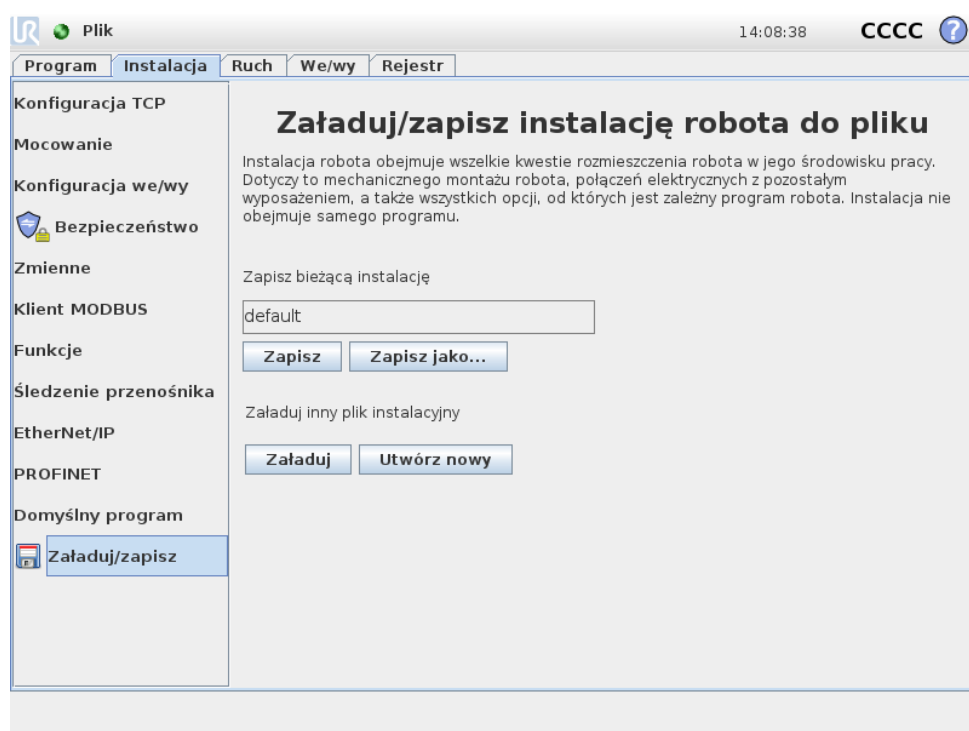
Plik

14:08:38 CCCC

Program Instalacja Ruch We/wy Rejestr

Konfiguracja TCP

Mocowanie

Konfiguracja we/wy

Bezpieczeństwo

Zmienne

Klient MODBUS

Funkcje

Śledzenie przenośnika

EtherNet/IP

PROFINET

Domyślny program

Załaduj/zapisz

Załaduj/zapisz instalację robota do pliku

Instalacja robota obejmuje wszelkie kwestie rozmieszczenia robota w jego środowisku pracy. Dotyczy to mechanicznego montażu robota, połączeń elektrycznych z pozostałym wyposażeniem, a także wszystkich opcji, od których jest zależny program robota. Instalacja nie obejmuje samego programu.

Zapisz bieżącą instalację

default

Zapisz

Zapisz jako...

Załaduj inny plik instalacyjny

Załaduj

Utwórz nowy